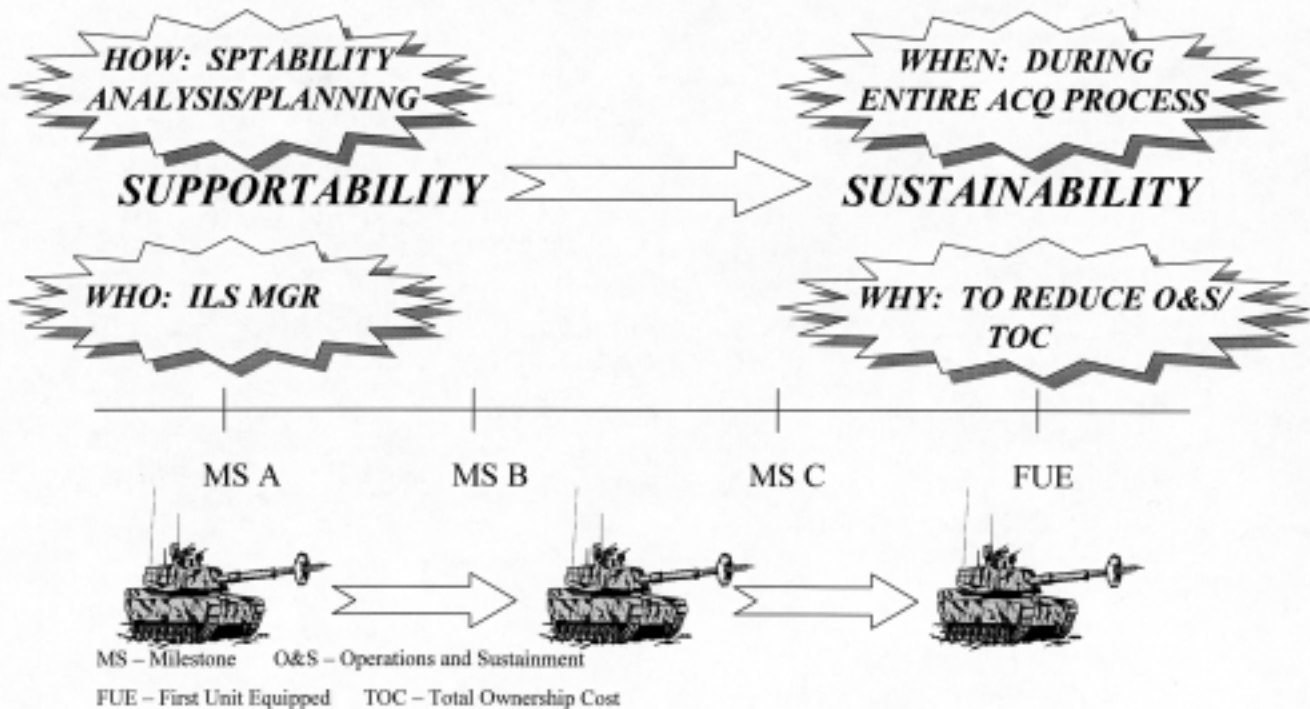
HOW: SPTABILITY ANALYSIS/PLANNING

WHEN: DURING ENTIRE ACQ PROCESS

SUPPORTABILITY

SUSTAINABILITY

WHO: ILS MGR

WHY: TO REDUCE O&S/ TOC

MS A

MS B

MS C

FUE

MS – Milestone O&S – Operations and Sustainment

FUE – First Unit Equipped TOC – Total Ownership Cost